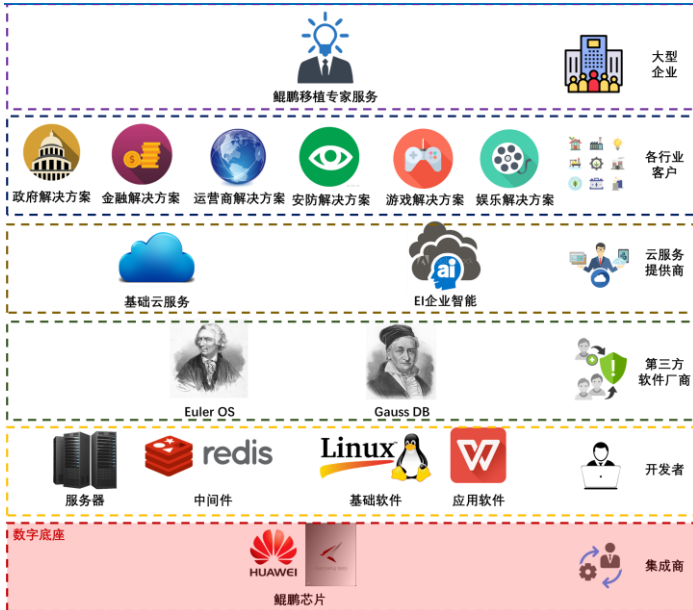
鲲鹏移植专家服务

大型企业

政府解决方案 金融解决方案 运营商解决方案 安防解决方案 游戏解决方案 娱乐解决方案

各行业客户

基础云服务

ai

EI企业智能

云服务提供商

Euler OS

Gauss DB

第三方软件厂商

服务器

redis

中间件

Linux

基础软件

W

应用软件

开发者

数字底座

HUAWEI

鲲鹏芯片

集成商